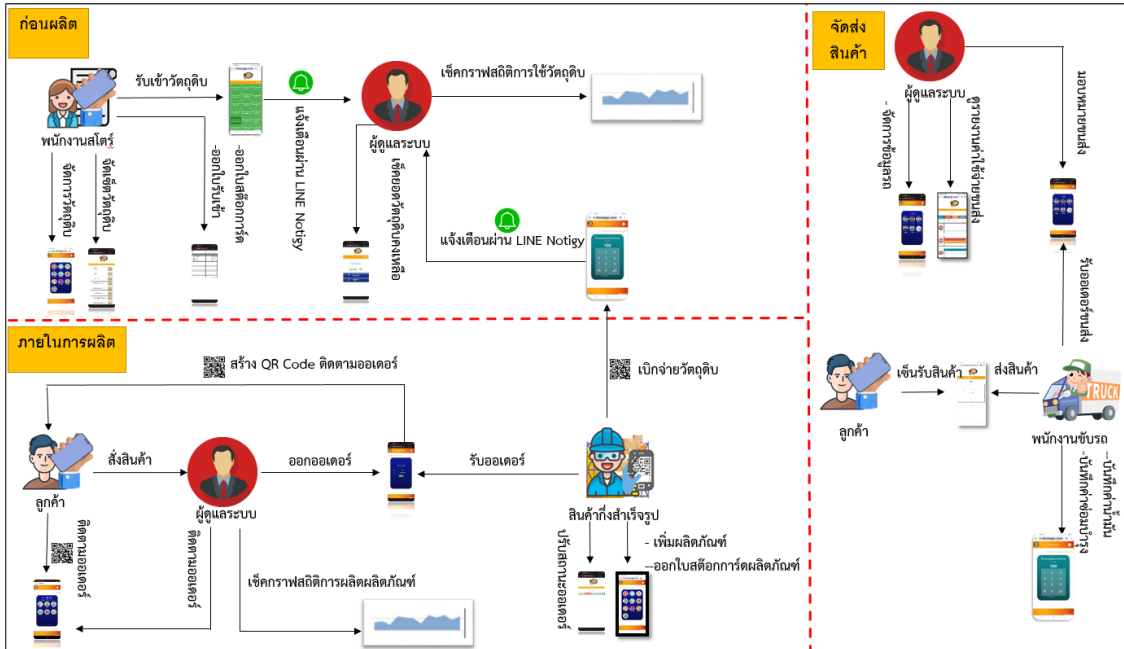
ก่อนผลิต

พนักงานสโตร์

รับเข้าวัตถุดิบ

จัดการวัตถุดิบ

จัดเช็ควัตถุดิบ

-ออกใบสต็อกการ์ด

-ออกใบรับเข้า

แจ้งเตือนผ่าน LINE Notigy

ผู้ดูแลระบบ

เช็คกราฟสถิติการใช้วัตถุดิบ

เช็คยอดวัตถุดิบคงเหลือ

แจ้งเตือนผ่าน LINE Notigy

จัดส่งสินค้า

ผู้ดูแลระบบ

- จัดการข้อมูลรถ

ตรวจสอบค่าใช้จ่ายขนส่ง

มอบหมายขนส่ง

รับออเดอร์ขนส่ง

ภายในการผลิต

สร้าง QR Code ติดตามออเดอร์

เบิกจ่ายวัตถุดิบ

ลูกค้า

สั่งสินค้า

ผู้ดูแลระบบ

ออกออเดอร์

รับออเดอร์

สินค้ากึ่งสำเร็จรูป

ติดตามออเดอร์

ติดตามออเดอร์

เช็คกราฟสถิติการผลิตผลิตภัณฑ์

ปรับสถานะออเดอร์

- เพิ่มผลิตภัณฑ์

--ออกใบสต็อกการ์ดผลิตภัณฑ์

ลูกค้า

เซ็นรับสินค้า

ส่งสินค้า

TRUCK

พนักงานขับรถ

--บันทึกค่าน้ำมัน

-บันทึกค่าซ่อมบำรุง